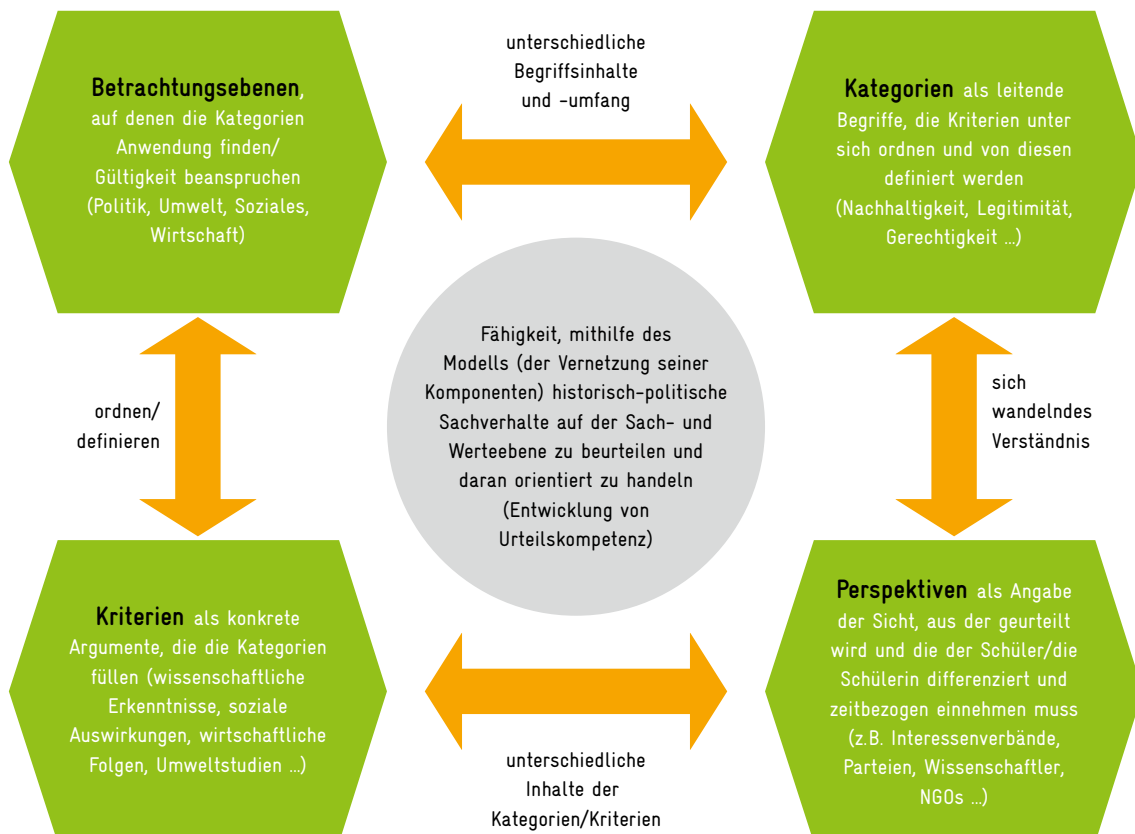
Betrachtungsebenen, auf denen die Kategorien Anwendung finden/ Gültigkeit beanspruchen (Politik, Umwelt, Soziales, Wirtschaft)

unterschiedliche Begriffsinhalte und -umfang

Kategorien als leitende Begriffe, die Kriterien unter sich ordnen und von diesen definiert werden (Nachhaltigkeit, Legitimität, Gerechtigkeit ...)

ordnen/ definieren

Fähigkeit, mithilfe des Modells (der Vernetzung seiner Komponenten) historisch-politische Sachverhalte auf der Sach- und Werteebene zu beurteilen und daran orientiert zu handeln (Entwicklung von Urteilskompetenz)

sich wandelndes Verständnis

Kriterien als konkrete Argumente, die die Kategorien füllen (wissenschaftliche Erkenntnisse, soziale Auswirkungen, wirtschaftliche Folgen, Umweltstudien ...)

unterschiedliche Inhalte der Kategorien/Kriterien

Perspektiven als Angabe der Sicht, aus der geurteilt wird und die der Schüler/die Schülerin differenziert und zeitbezogen einnehmen muss (z.B. Interessenverbände, Parteien, Wissenschaftler, NGOs ...)